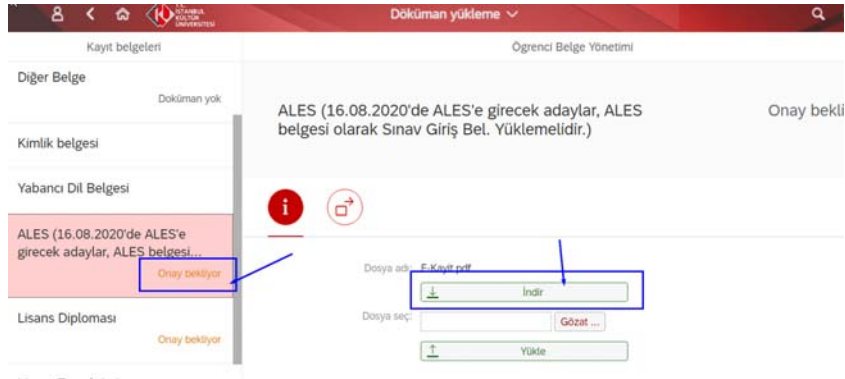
İSTANBUL KÜLTÜR ÜNİVERSİTESİ

Döküman yükleme

Kayıt belgeleri

Diğer Belge
Doküman yok

Kimlik belgesi

Yabancı Dil Belgesi

ALES (16.08.2020'de ALES'e girecek adaylar, ALES belgesi...
Onay bekliyor

Lisans Diploması
Onay bekliyor

Ögrenci Belge Yönetimi

ALES (16.08.2020'de ALES'e girecek adaylar, ALES belgesi olarak Sınav Giriş Bel. Yüklemelidir.)

Onay bekli

Dosya adı: E-Kayıt.pdf

İndir

Dosya seç:

Gözat ...

Yükle